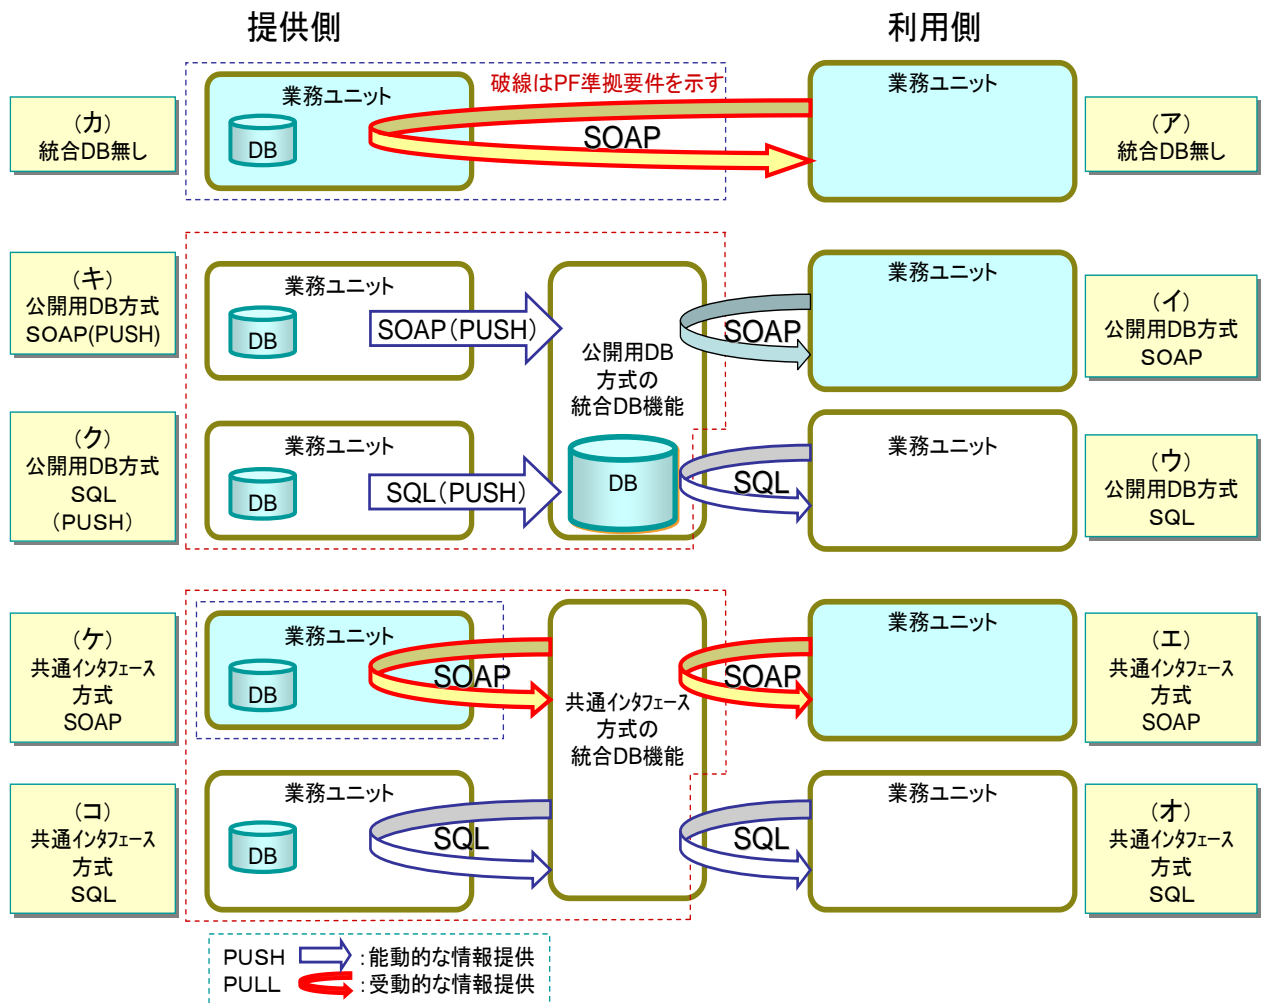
提供側

利用側

（カ）
統合DB無し

業務ユニット

DB

破線はPF準拠要件を示す

SOAP

業務ユニット

（ア）
統合DB無し

（キ）
公開用DB方式
SOAP(PUSH)

業務ユニット

DB

SOAP（PUSH）

公開用DB
方式の
統合DB機能

SOAP

業務ユニット

（イ）
公開用DB方式
SOAP

（ク）
公開用DB方式
SQL
（PUSH）

業務ユニット

DB

SQL（PUSH）

DB

SQL

業務ユニット

（ウ）
公開用DB方式
SQL

（ケ）
共通インタフェース
方式
SOAP

業務ユニット

DB

SOAP

共通インタフェース
方式の
統合DB機能

SOAP

業務ユニット

（エ）
共通インタフェース
方式
SOAP

（コ）
共通インタフェース
方式
SQL

業務ユニット

DB

SQL

SQL

業務ユニット

（オ）
共通インタフェース
方式
SQL

PUSH ：能動的な情報提供
PULL ：受動的な情報提供